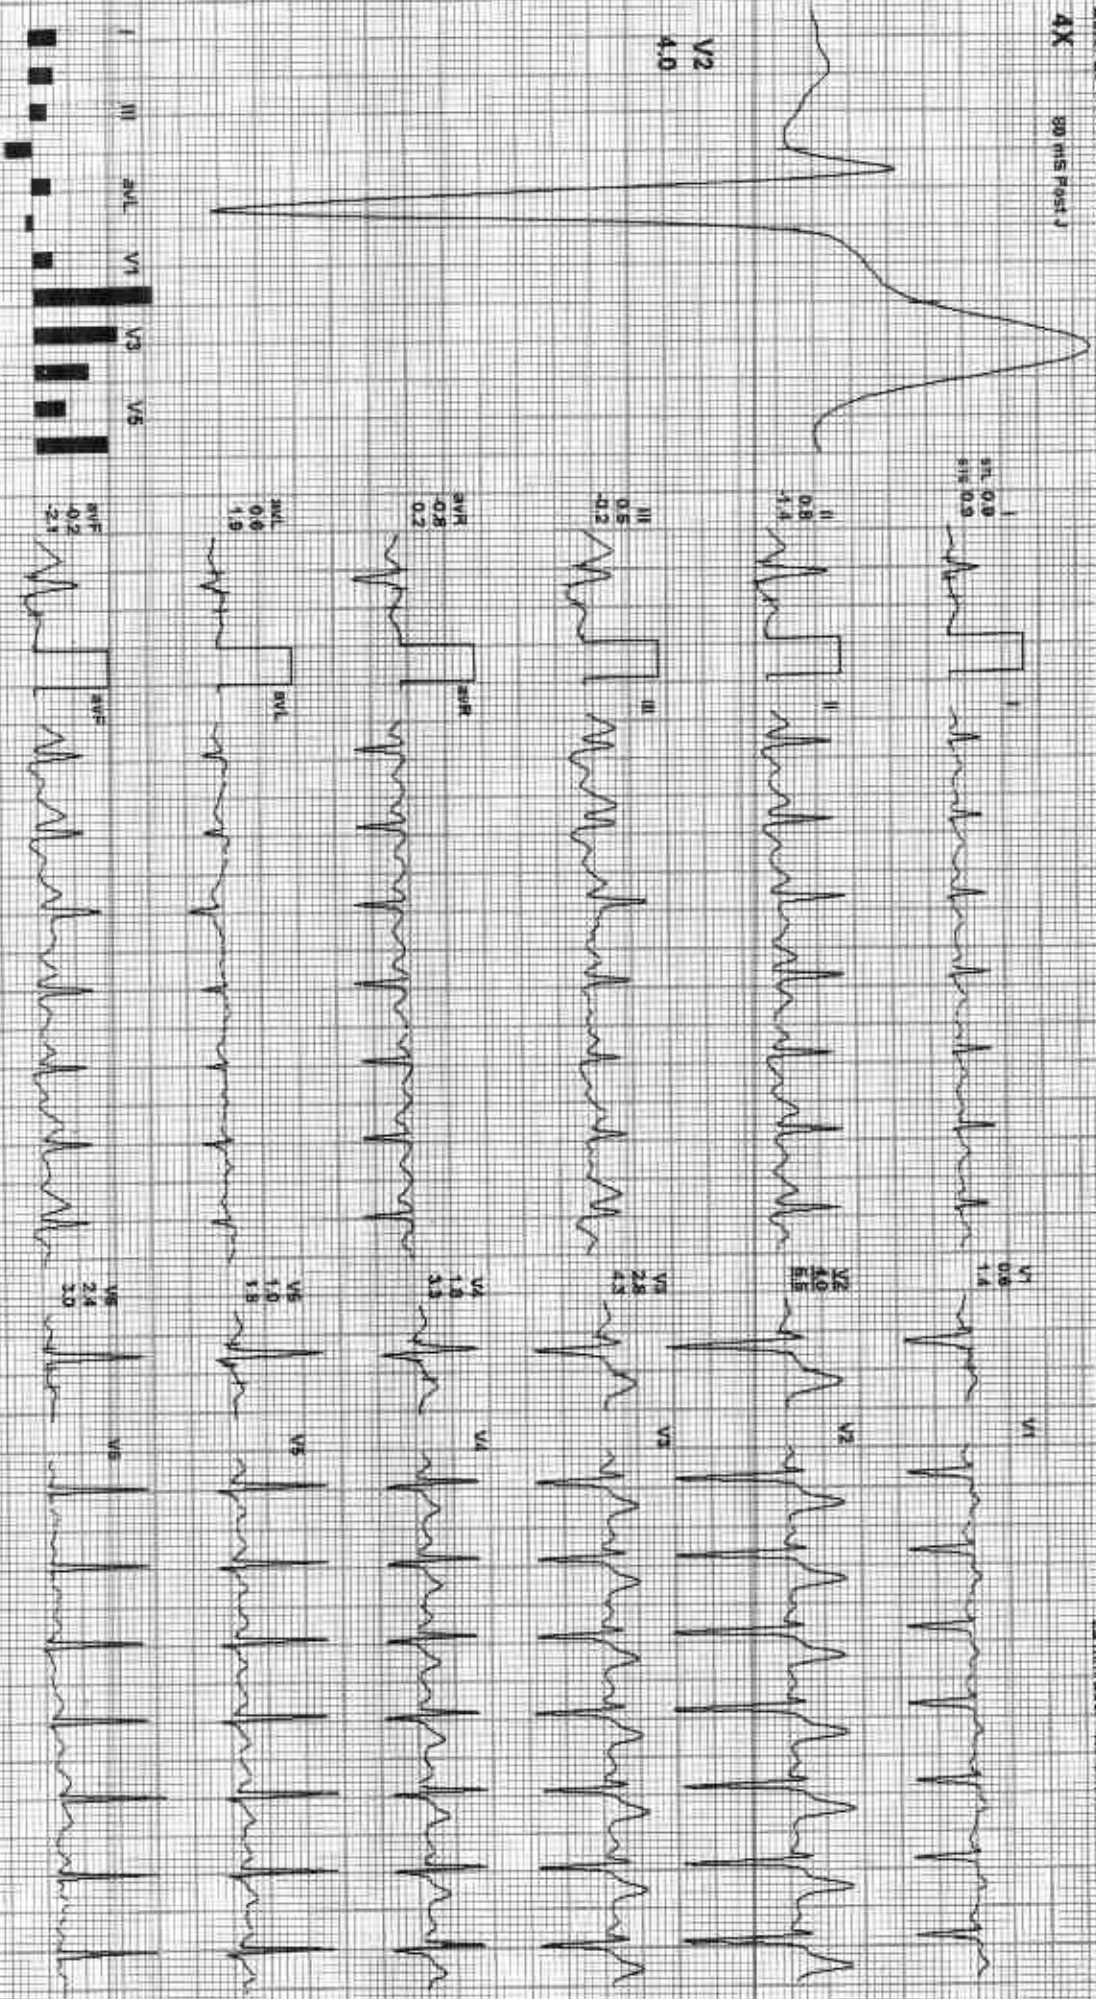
4X
80 mS Post J
V2
4.0

I
III
aVL
V1
V3
V5

I
STL 0.9
STS 0.9
I

II
0.8
-1.4
II

III
0.5
-0.2
III

aVR
-0.8
0.2
aVR

aVL
0.6
1.9
aVL

aVF
-0.2
-2.1
aVF

V1
0.6
1.4
V1

V2
4.0
6.5
V2

V3
2.8
4.3
V3

V4
1.8
3.3
V4

V5
1.0
1.8
V5

V6
2.4
3.0
V6